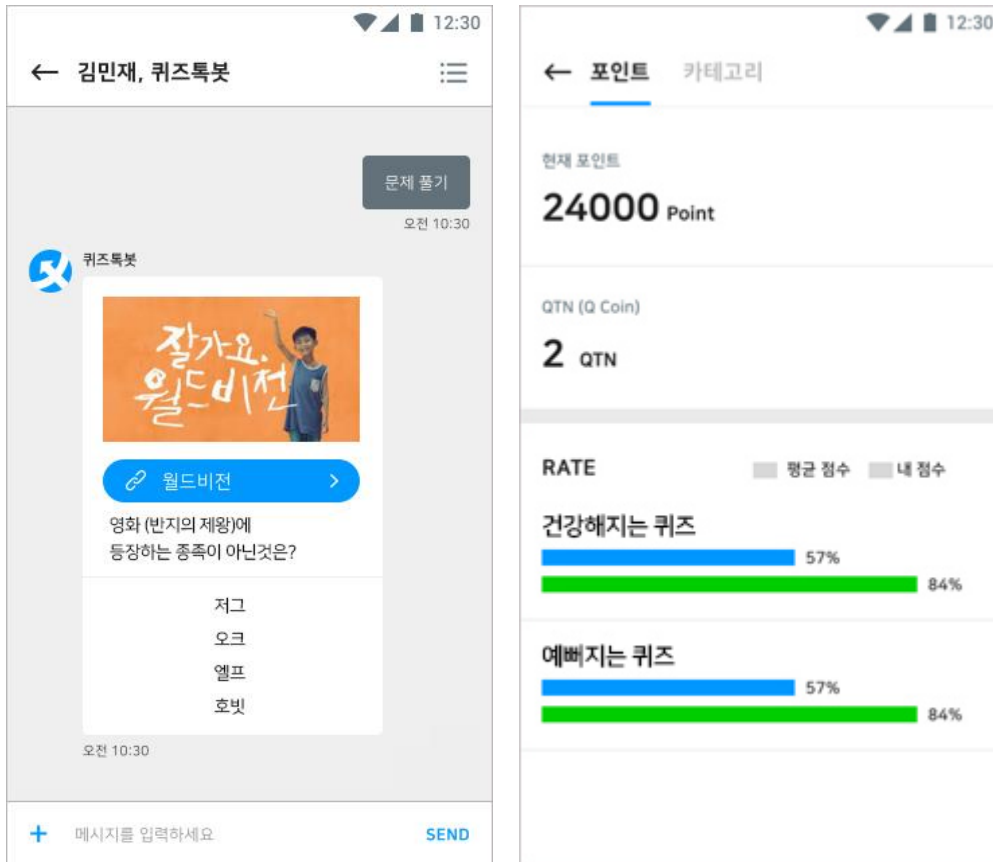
12:30

← 김민재, 퀴즈톡봇

문제 풀기

오전 10:30

퀴즈톡봇

잘가요. 월드비전

월드비전 >

영화 (반지의 제왕)에 등장하는 종족이 아닌것은?

저그

오크

엘프

호빗

오전 10:30

+ 메시지를 입력하세요 SEND

12:30

← 포인트 카테고리

현재 포인트

24000 Point

QTN (Q Coin)

2 QTN

RATE 평균 점수 내 점수

건강해지는 퀴즈

57%

84%

예뻐지는 퀴즈

57%

84%